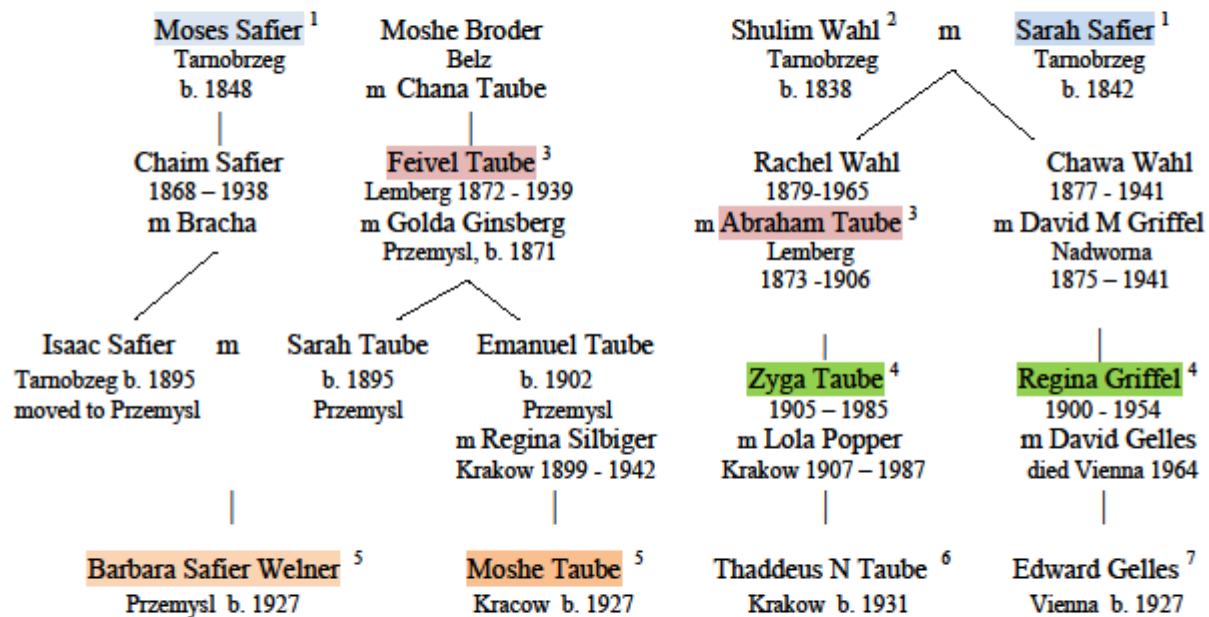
Moses Safier $^1$
Tarnobrzeg
b. 1848

Moshe Broder
Belz
m Chana Taube

Shulim Wahl $^2$ m Sarah Safier $^1$
Tarnobrzeg
b. 1838
Tarnobrzeg
b. 1842

Chaim Safier
1868 – 1938
m Bracha

Feivel Taube $^3$
Lemberg 1872 - 1939
m Golda Ginsberg
Przemysl, b. 1871

Rachel Wahl
1879-1965
m Abraham Taube $^3$
Lemberg
1873 -1906

Chawa Wahl
1877 - 1941
m David M Griffel
Nadworna
1875 – 1941

Isaac Safier m
Tarnobzeg b. 1895
moved to Przemysl

Sarah Taube
b. 1895
Przemysl

Emanuel Taube
b. 1902
Przemysl
m Regina Silbiger
Krakow 1899 - 1942

Zyga Taube $^4$
1905 – 1985
m Lola Popper
Krakow 1907 – 1987

Regina Griffel $^4$
1900 - 1954
m David Gelles
died Vienna 1964

Barbara Safier Welner $^5$
Przemysl b. 1927

Moshe Taube $^5$
Kracow b. 1927

Thaddeus N Taube $^6$
Krakow b. 1931

Edward Gelles $^7$
Vienna b. 1927